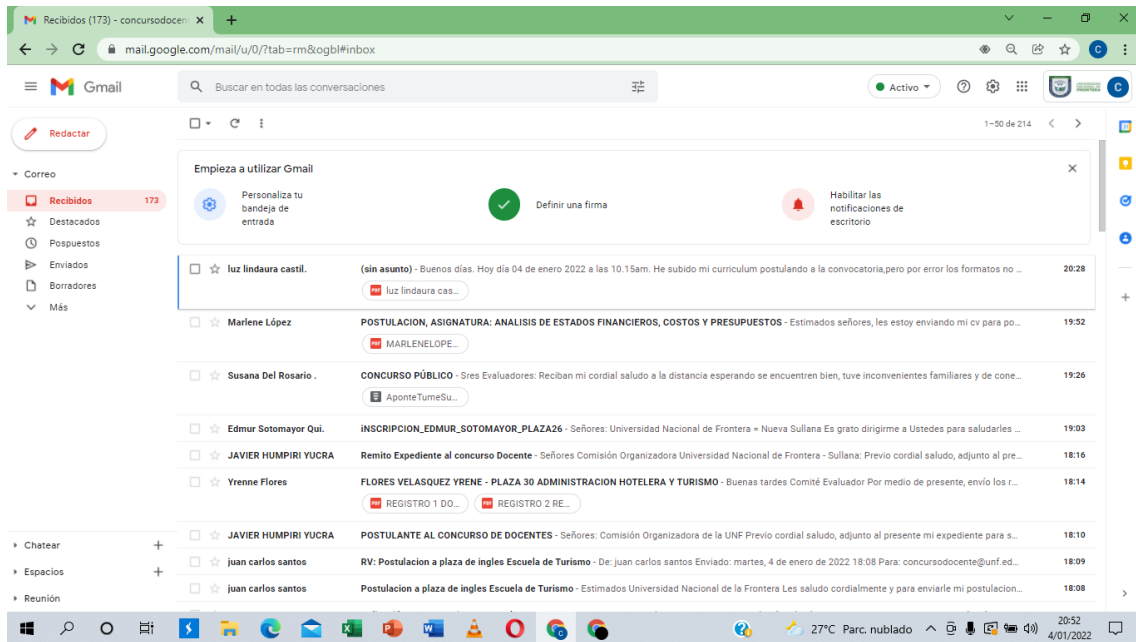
Recibidos (173) - concursodocen ×
+
mail.google.com/mail/u/0/?tab=rm&ogbl#inbox

Gmail
Buscar en todas las conversaciones
Activo
C

Redactar
Correo
Recibidos 173
Destacados
Pospuestos
Enviados
Borradores
Más

Chatear
Espacios
Reunión

1–50 de 214

Empieza a utilizar Gmail
Personaliza tu bandeja de entrada
Definir una firma
Habilitar las notificaciones de escritorio

luz lindaura castil. (sin asunto) - Buenos días. Hoy día 04 de enero 2022 a las 10.15am. He subido mi curriculum postulando a la convocatoria,pero por error los formatos no ... 20:28
luz lindaura cas...

Marlene López POSTULACION, ASIGNATURA: ANALISIS DE ESTADOS FINANCIER©S, COSTOS Y PRESUPUESTOS - Estimados señores, les estoy enviando mi cv para po... 19:52
MARLENELOPE...

Susana Del Rosario . CONCURSO PÚBLICO - Sres Evaluadores: Reciban mi cordial saludo a la distancia esperando se encuentren bien, tuve inconvenientes familiares y de cone... 19:26
AponteTumeSu...

Edmur Sotomayor Qui. iNSCRIPCION_EDMUR_SOTOMAYOR_PLAZA26 - Señores: Universidad Nacional de Frontera = Nueva Sullana Es grato dirigirme a Ustedes para saludarles ... 19:03

JAVIER HUMPIRI YUCRA Remito Expediente al concurso Docente - Señores Comisión Organizadora Universidad Nacional de Frontera - Sullana: Previo cordial saludo, adjunto al pre... 18:16

Yrenne Flores FLORES VELASQUEZ YRENE - PLAZA 30 ADMINISTRACION HOTELERA Y TURISMO - Buenas tardes Comité Evaluador Por medio de presente, envío los r... 18:14
REGISTRO 1 DO...
REGISTRO 2 RE...

JAVIER HUMPIRI YUCRA POSTULANTE AL CONCURSO DE DOCENTES - Señores: Comisión Organizadora de la UNF Previo cordial saludo, adjunto al presente mi expediente para s... 18:10

juan carlos santos RV: Postulacion a plaza de ingles Escuela de Turismo - De: juan carlos santos Enviado: martes, 4 de enero de 2022 18:08 Para: concursodocente@unf.ed... 18:09

juan carlos santos Postulacion a plaza de ingles Escuela de Turismo - Estimados Universidad Nacional de la Frontera Les saludo cordialmente y para enviarle mi postulacion... 18:08

27°C Parc. nublado
20:52
4/01/2022